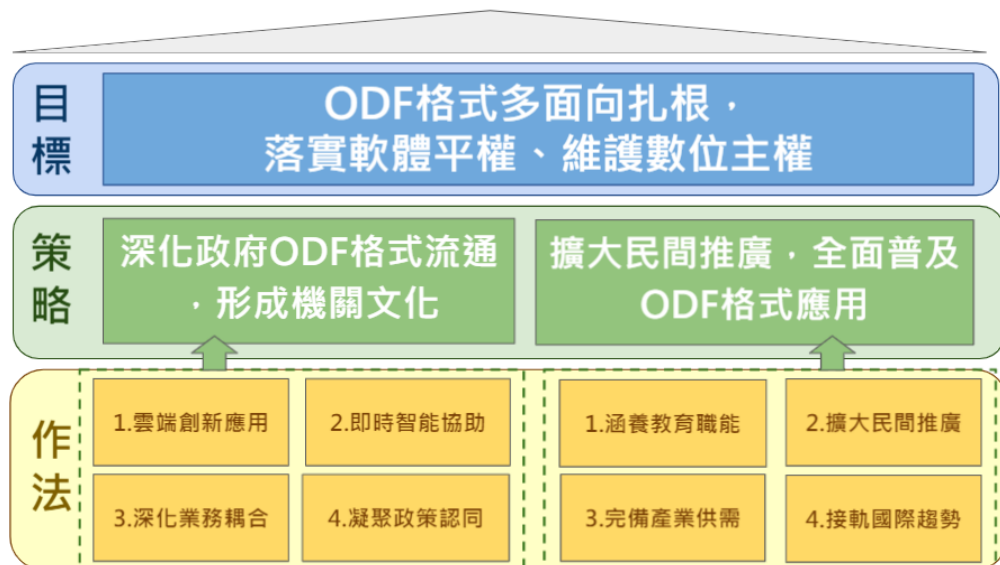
目標

ODF格式多面向扎根，
落實軟體平權、維護數位主權

策略

深化政府ODF格式流通，形成機關文化

擴大民間推廣，全面普及ODF格式應用

作法

1.雲端創新應用

2.即時智能協助

3.深化業務耦合

4.凝聚政策認同

1.涵養教育職能

2.擴大民間推廣

3.完備產業供需

4.接軌國際趨勢